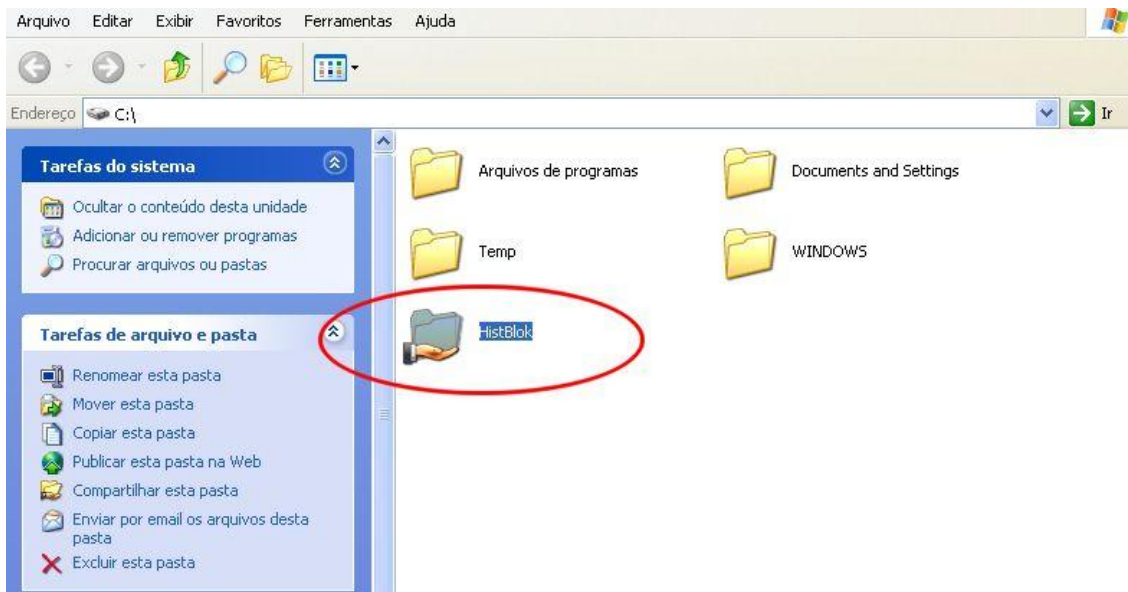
Arquivo Editar Exibir Favoritos Ferramentas Ajuda

Endereço C:\

Ir

Tarefas do sistema

Ocultar o conteúdo desta unidade
Adicionar ou remover programas
Procurar arquivos ou pastas

Tarefas de arquivo e pasta

Renomear esta pasta
Mover esta pasta
Copiar esta pasta
Publicar esta pasta na Web
Compartilhar esta pasta
Enviar por email os arquivos desta pasta
Excluir esta pasta

Arquivos de programas
Documents and Settings
Temp
WINDOWS
HistBlok